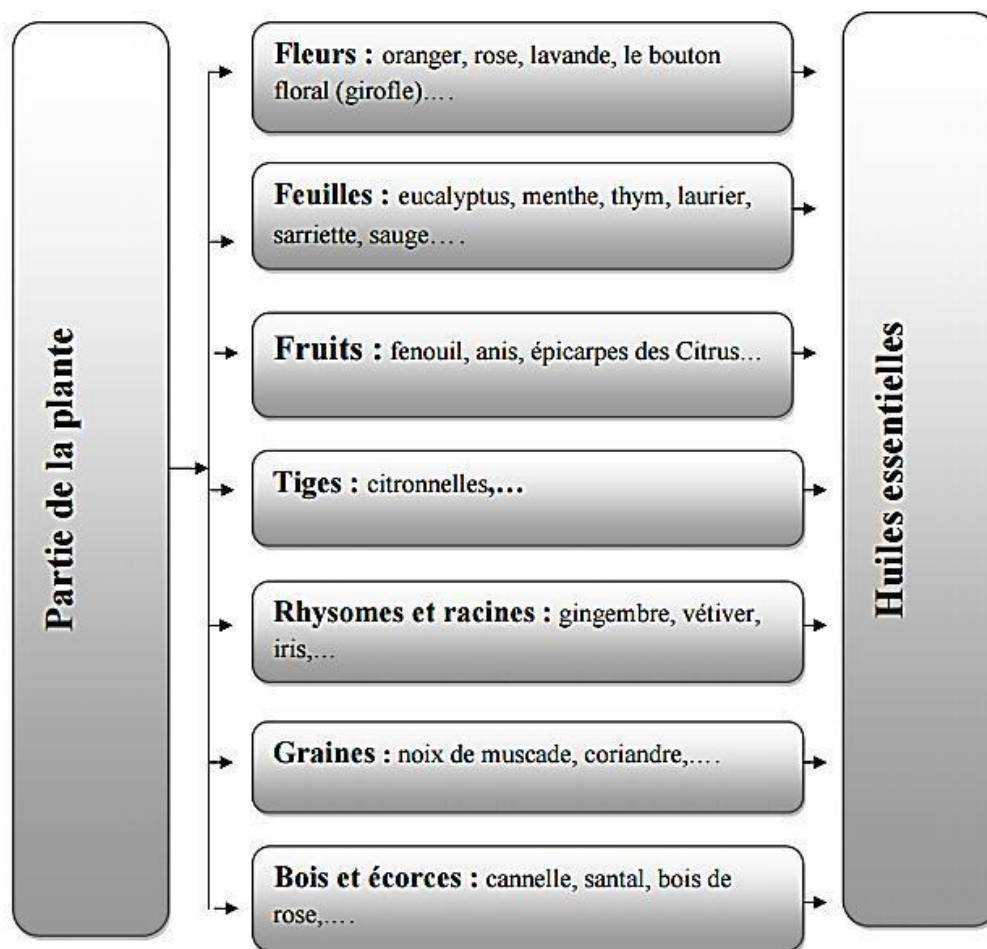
Partie de la plante

Fleurs : oranger, rose, lavande, le bouton floral (girofle)….

Feuilles : eucalyptus, menthe, thym, laurier, sarriette, sauge….

Fruits : fenouil, anis, épicarpes des Citrus…

Tiges : citronnelles,…

Rhysomes et racines : gingembre, vétiver, iris,…

Graines : noix de muscade, coriandre,….

Bois et écorces : cannelle, santal, bois de rose,….

Huiles essentielles